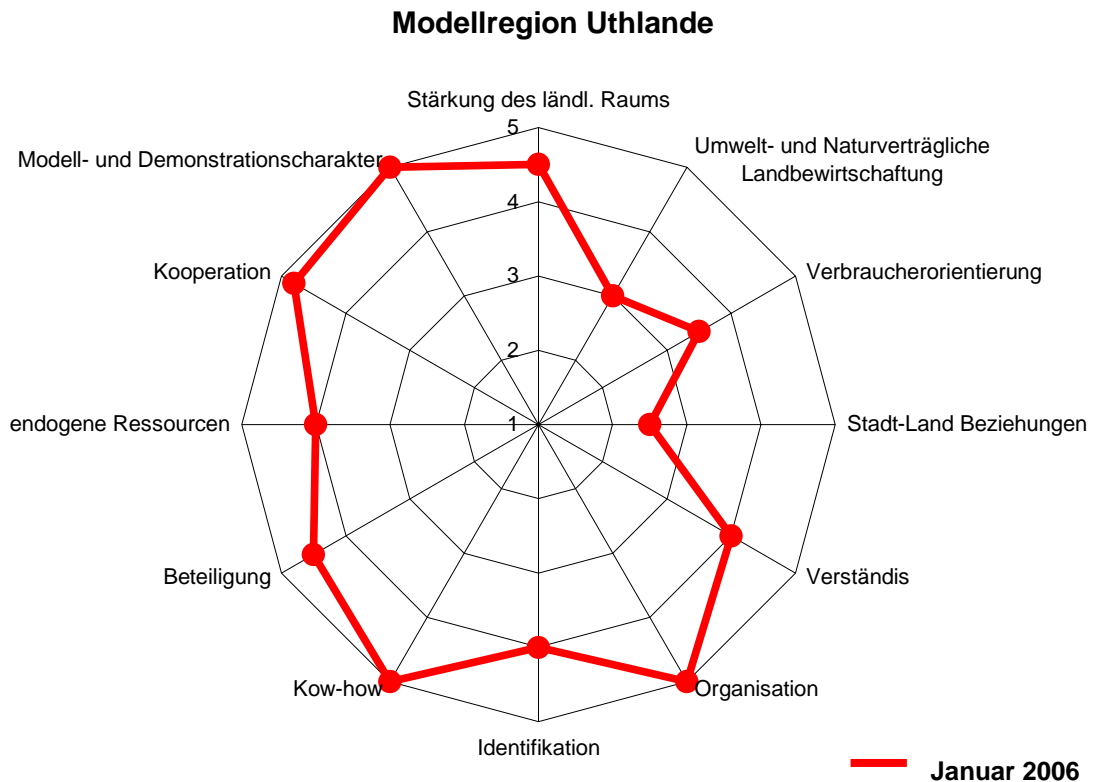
Modellregion Uthlande

Stärkung des ländl. Raums

5
4
3
2
1

Umwelt- und Naturverträgliche Landbewirtschaftung

Verbraucherorientierung

Stadt-Land Beziehungen

Verständis

Organisation

Identifikation

Kow-how

Beteiligung

endogene Ressourcen

Kooperation

Modell- und Demonstrationscharakter

Januar 2006